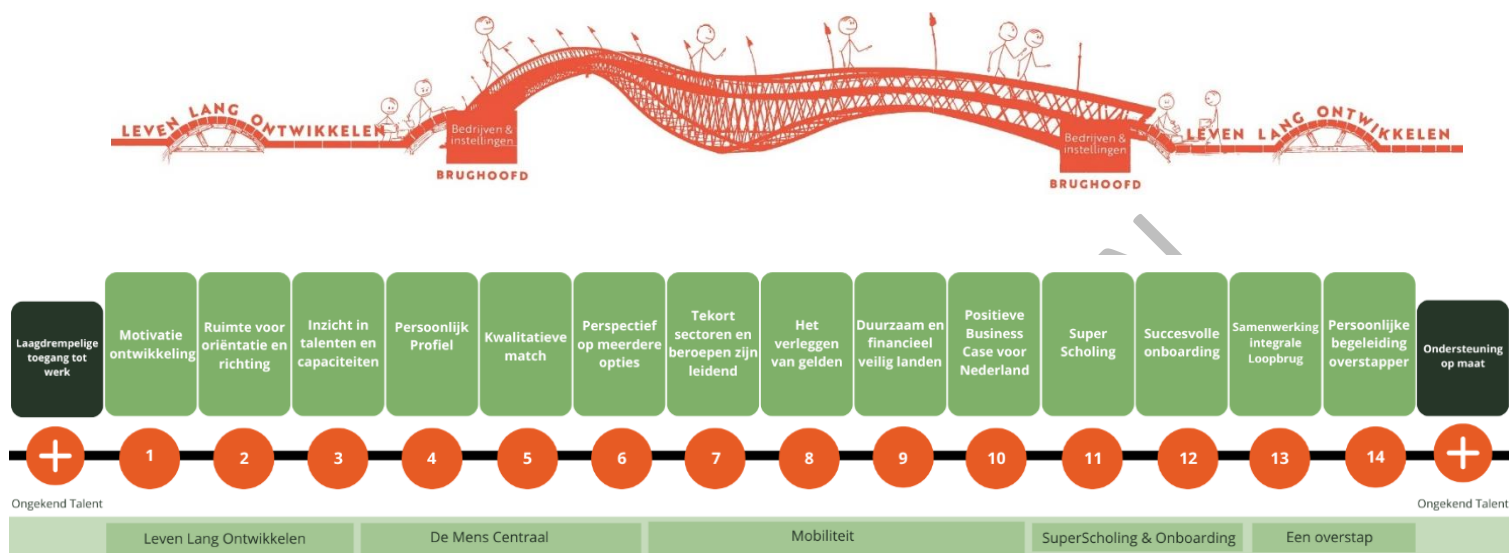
LEVEN LANG ONTWIKKELEN

Bedrijven & instellingen

BRUGHOOFD

Bedrijven & instellingen

BRUGHOOFD

LEVEN LANG ONTWIKKELEN

Laagdrempelige toegang tot werk

Motivatie ontwikkeling

Ruimte voor oriëntatie en richting

Inzicht in talenten en capaciteiten

Persoonlijk Profiel

Kwalitatieve match

Perspectief op meerdere opties

Tekort sectoren en beroepen zijn leidend

Het verleggen van gelden

Duurzaam en financieel veilig landen

Positieve Business Case voor Nederland

Super Scholing

Succesvolle onboarding

Samenwerking integrale Loopbrug

Persoonlijke begeleiding overstapper

Ondersteuning op maat

+ 1 2 3 4 5 6 7 8 9 10 11 12 13 14 +

Ongekend Talent

Ongekend Talent

Leven Lang Ontwikkelen

De Mens Centraal

Mobiliteit

SuperScholing & Onboarding

Een overstap